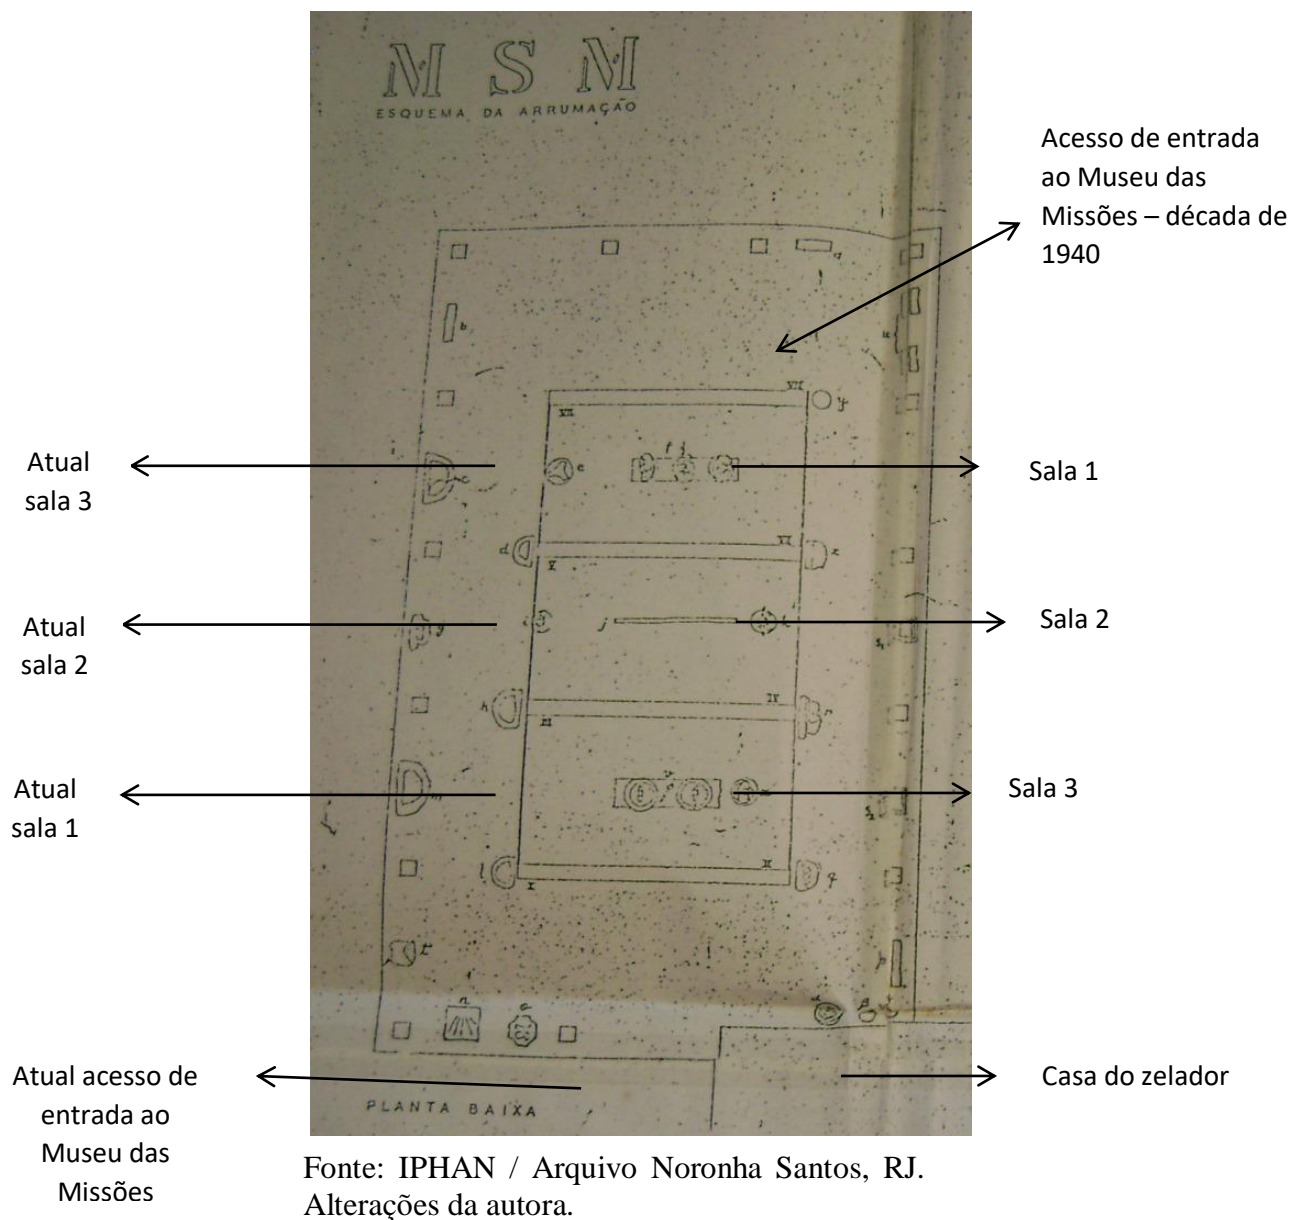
MSM
ESQUEMA DA ARRUMAÇÃO

Acesso de entrada ao Museu das Missões – década de 1940

Atual sala 3

Sala 1

Atual sala 2

Sala 2

Atual sala 1

Sala 3

Atual acesso de entrada ao Museu das Missões

PLANTA BAIXA

Casa do zelador

Fonte: IPHAN / Arquivo Noronha Santos, RJ. Alterações da autora.